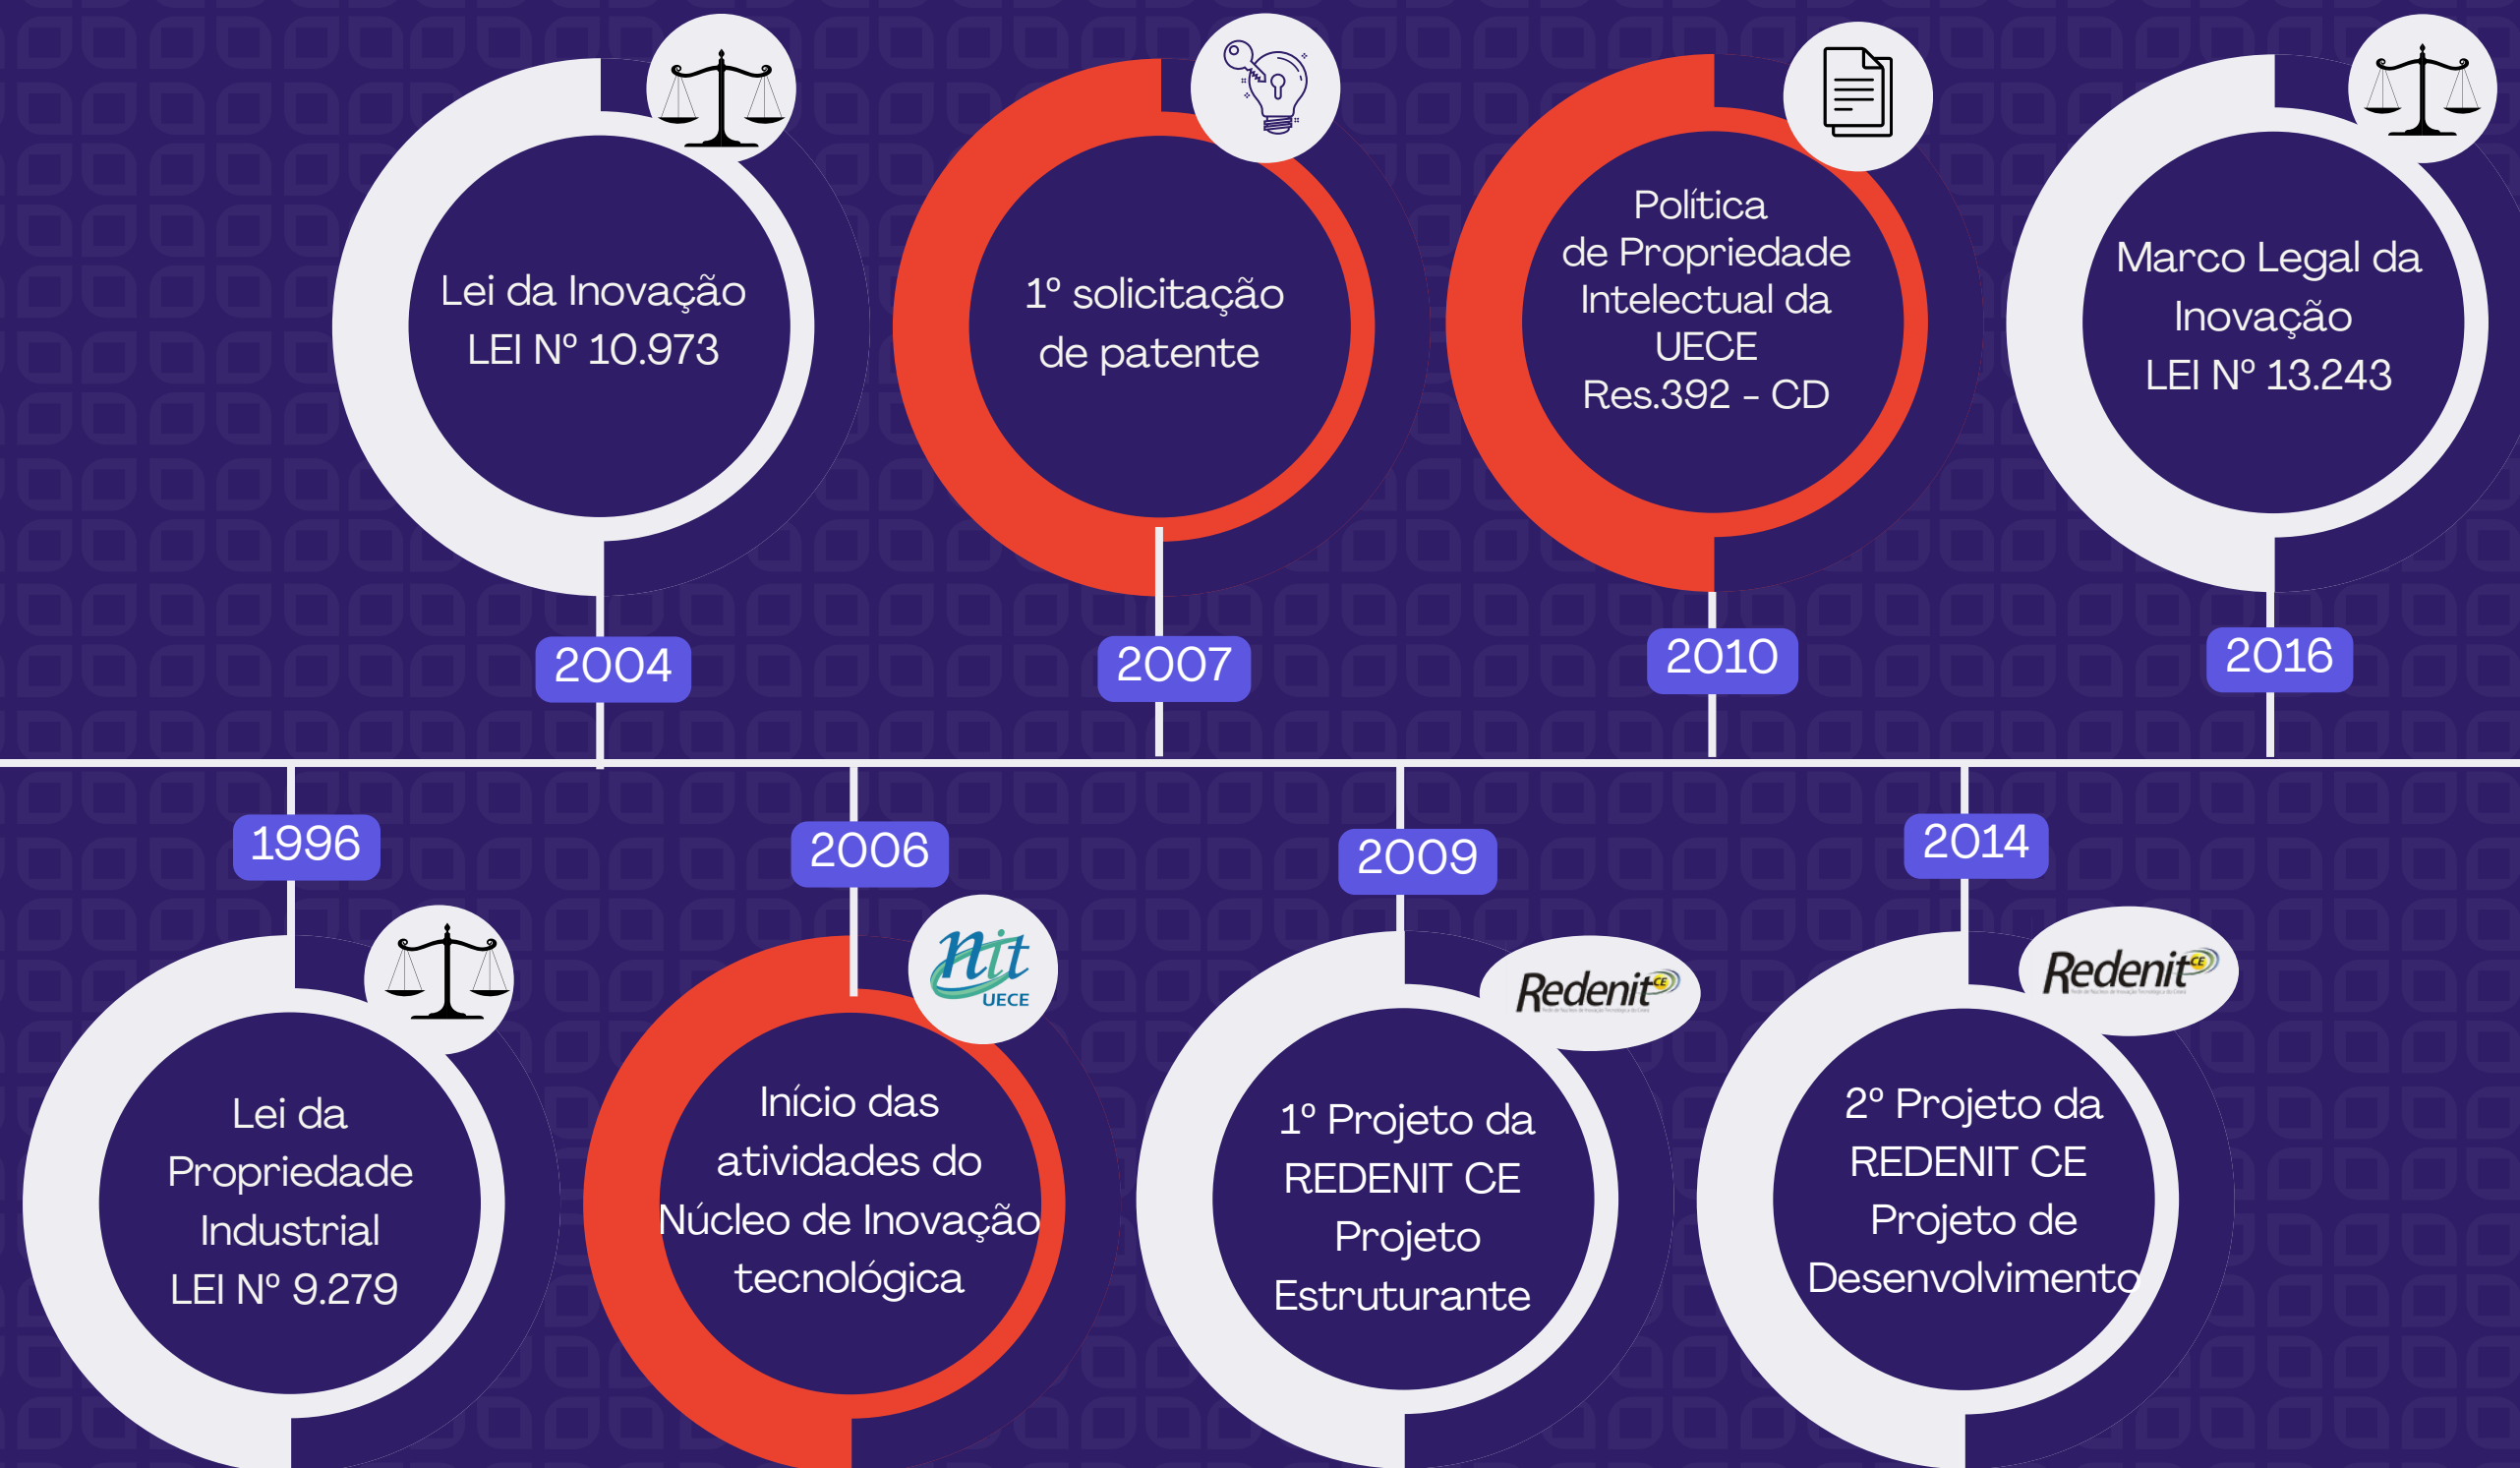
Lei da Inovação
LEI Nº 10.973

2004

1º solicitação de patente

2007

Política de Propriedade Intelectual da UECE
Res.392 - CD

2010

Marco Legal da Inovação
LEI Nº 13.243

2016

1996

Lei da Propriedade Industrial
LEI Nº 9.279

2006

nit UECE

Início das atividades do Núcleo de Inovação tecnológica

2009

Redenit CE

1º Projeto da REDENIT CE
Projeto Estruturante

2014

Redenit CE

2º Projeto da REDENIT CE
Projeto de Desenvolvimento